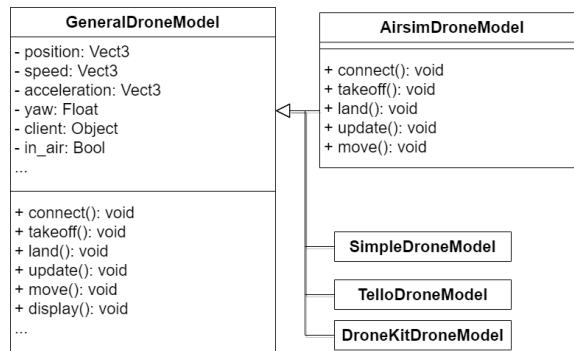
GeneralDroneModel

- position: Vect3
- speed: Vect3
- acceleration: Vect3
- yaw: Float
- client: Object
- in_air: Bool
...

+ connect(): void
+ takeoff(): void
+ land(): void
+ update(): void
+ move(): void
+ display(): void
...

AirsimDroneModel

+ connect(): void
+ takeoff(): void
+ land(): void
+ update(): void
+ move(): void

SimpleDroneModel

TelloDroneModel

DroneKitDroneModel